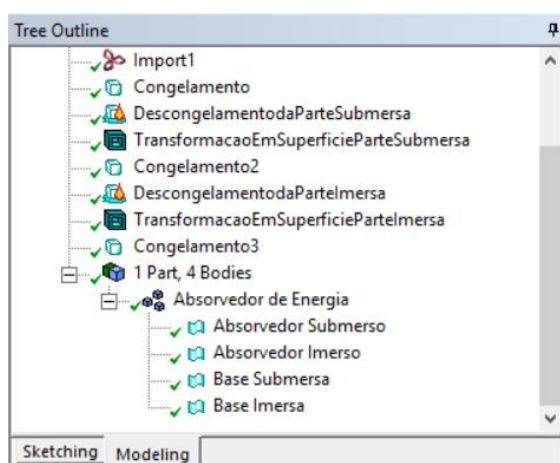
Tree Outline

Import1
Congelamento
DescongelamentodaParteSubmersa
TransformacaoEmSuperficieParteSubmersa
Congelamento2
DescongelamentodaParteImersa
TransformacaoEmSuperficieParteImersa
Congelamento3
1 Part, 4 Bodies
Absorvedor de Energia
Absorvedor Submerso
Absorvedor Imerso
Base Submersa
Base Imersa

Sketching | Modeling